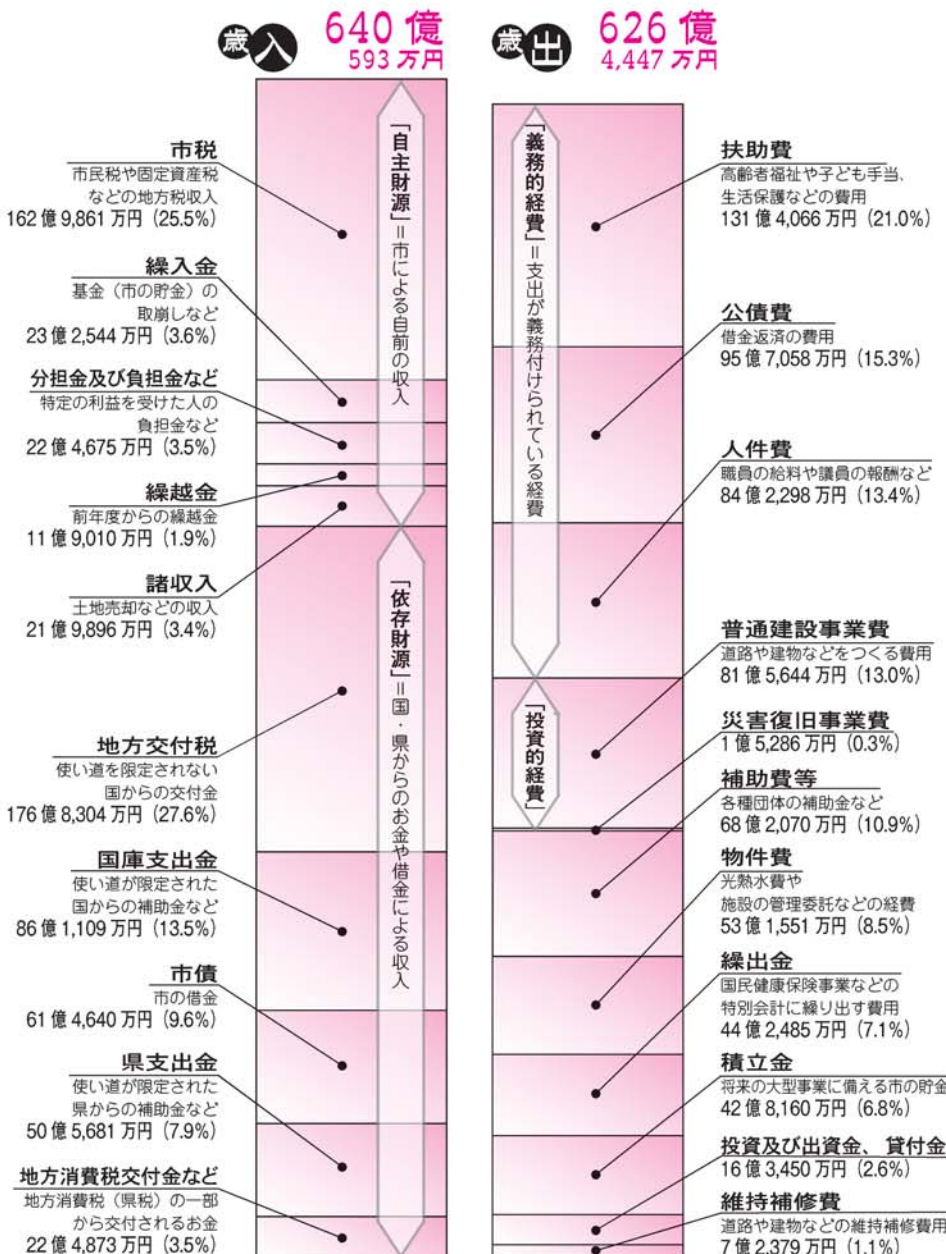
歳入 640億 593万円

歳出 626億 4,447万円

市税
市民税や固定資産税などの地方税収入
162億9,861万円（25.5%）

繰入金
基金（市の貯金）の取崩しなど
23億2,544万円（3.6%）

分担金及び負担金など
特定の利益を受けた人の負担金など
22億4,675万円（3.5%）

繰越金
前年度からの繰越金
11億9,010万円（1.9%）

諸収入
土地売却などの収入
21億9,896万円（3.4%）

地方交付税
使い道を限定されない国からの交付金
176億8,304万円（27.6%）

国庫支出金
使い道が限定された国からの補助金など
86億1,109万円（13.5%）

市債
市の借金
61億4,640万円（9.6%）

県支出金
使い道が限定された県からの補助金など
50億5,681万円（7.9%）

地方消費税交付金など
地方消費税（県税）の一部から交付されるお金
22億4,873万円（3.5%）

「自主財源」＝市による自前の収入

「依存財源」＝国・県からのお金や借金による収入

「義務的経費」＝支出が義務付けられている経費

「投資的経費」

扶助費
高齢者福祉や子ども手当、生活保護などの費用
131億4,066万円（21.0%）

公債費
借金返済の費用
95億7,058万円（15.3%）

人件費
職員の給料や議員の報酬など
84億2,298万円（13.4%）

普通建設事業費
道路や建物などをつくる費用
81億5,644万円（13.0%）

災害復旧事業費
1億5,286万円（0.3%）

補助費等
各種団体の補助金など
68億2,070万円（10.9%）

物件費
光熱水費や施設の管理委託などの経費
53億1,551万円（8.5%）

繰出金
国民健康保険事業などの特別会計に繰り出す費用
44億2,485万円（7.1%）

積立金
将来の大型事業に備える市の貯金
42億8,160万円（6.8%）

投資及び出資金、貸付金
16億3,450万円（2.6%）

維持補修費
道路や建物などの維持補修費用
7億2,379万円（1.1%）